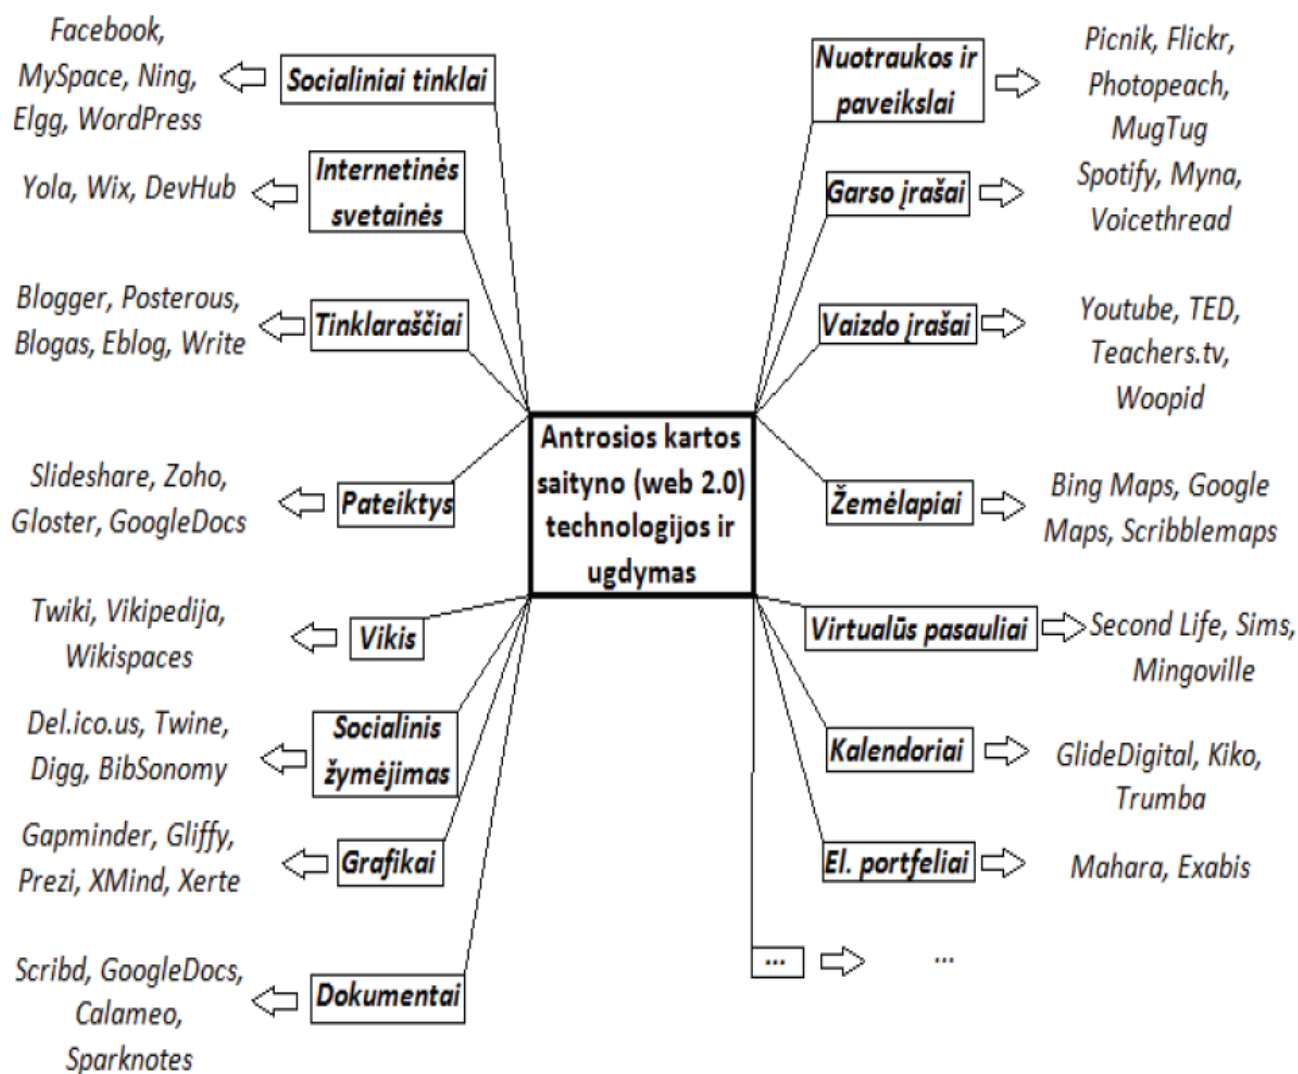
Antrosios kartos saityno (web 2.0) technologijos ir ugdymas

Socialiniai tinklai
Facebook, MySpace, Ning, Elgg, WordPress

Internetinės svetainės
Yola, Wix, DevHub

Tinklaraščiai
Blogger, Posterous, Blogas, Eblog, Write

Pateiktys
Slideshare, Zoho, Gloster, GoogleDocs

Vikis
Twiki, Vikipedija, Wikispaces

Socialinis žymėjimas
Del.ico.us, Twine, Digg, BibSonomy

Grafikai
Gapminder, Gliffy, Prezi, XMind, Xerte

Dokumentai
Scribd, GoogleDocs, Calameo, Sparknotes

Nuotraukos ir paveikslai
Picnik, Flickr, Photopeach, MugTug

Garso įrašai
Spotify, Myna, Voicethread

Vaizdo įrašai
Youtube, TED, Teachers.tv, Woopid

Žemėlapiai
Bing Maps, Google Maps, Scribblemaps

Virtualūs pasauliai
Second Life, Sims, Mingoville

Kalendoriai
GlideDigital, Kiko, Trumba

El. portfeliai
Mahara, Exabis

...
...